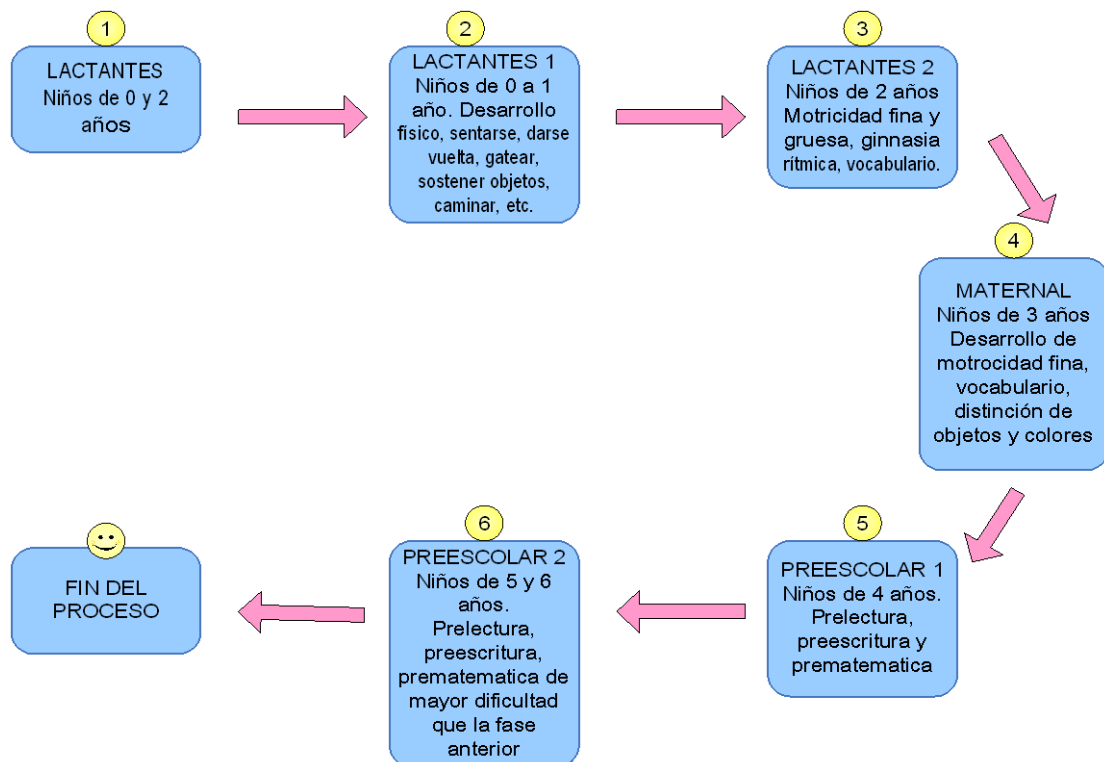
1

LACTANTES
Niños de 0 y 2 años

2

LACTANTES 1
Niños de 0 a 1 año. Desarrollo fisico, sentarse, darse vuelta, gatear, sostener objetos, caminar, etc.

3

LACTANTES 2
Niños de 2 años
Motricidad fina y gruesa, ginnasia ritmica, vocabulario.

4

MATERNAL
Niños de 3 años
Desarrollo de motrocidad fina, vocabulario, distinción de objetos y colores

5

PREESCOLAR 1
Niños de 4 años.
Prelectura, preescritura y prematematica

6

PREESCOLAR 2
Niños de 5 y 6 años.
Prelectura, preescritura, prematematica de mayor dificultad que la fase anterior

FIN DEL PROCESO